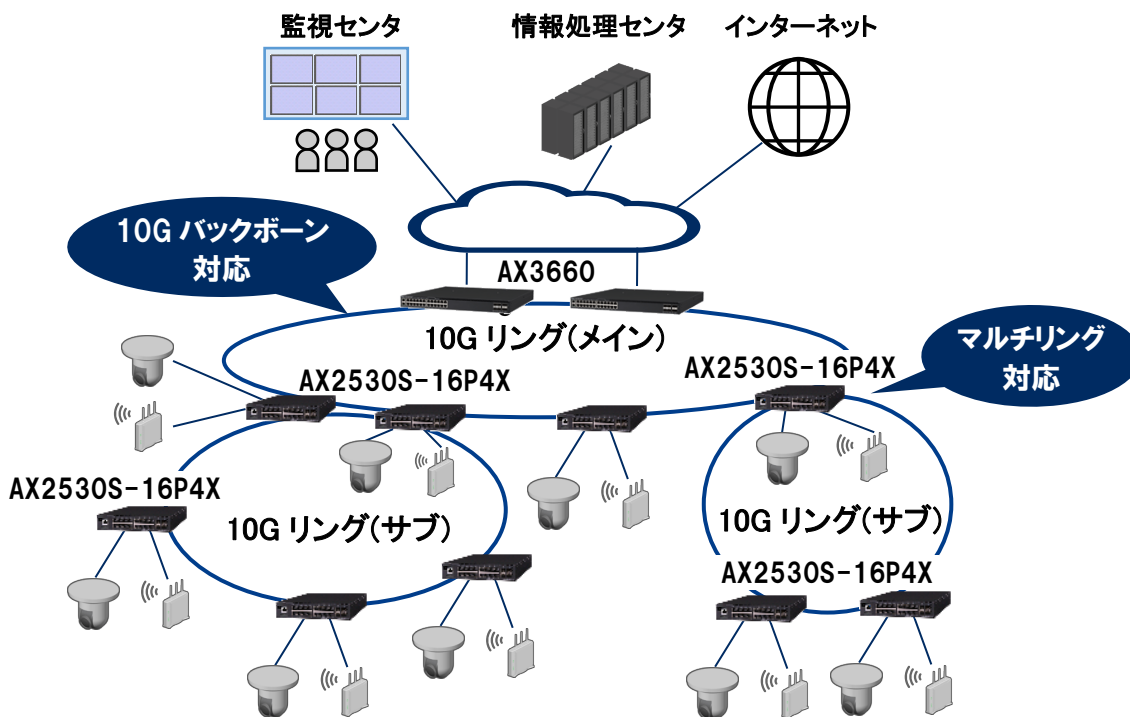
監視センタ

情報処理センタ

インターネット

10G バックボーン対応

AX3660

10G リング(メイン)

マルチリング対応

AX2530S-16P4X

AX2530S-16P4X

AX2530S-16P4X

10G リング(サブ)

10G リング(サブ)

AX2530S-16P4X